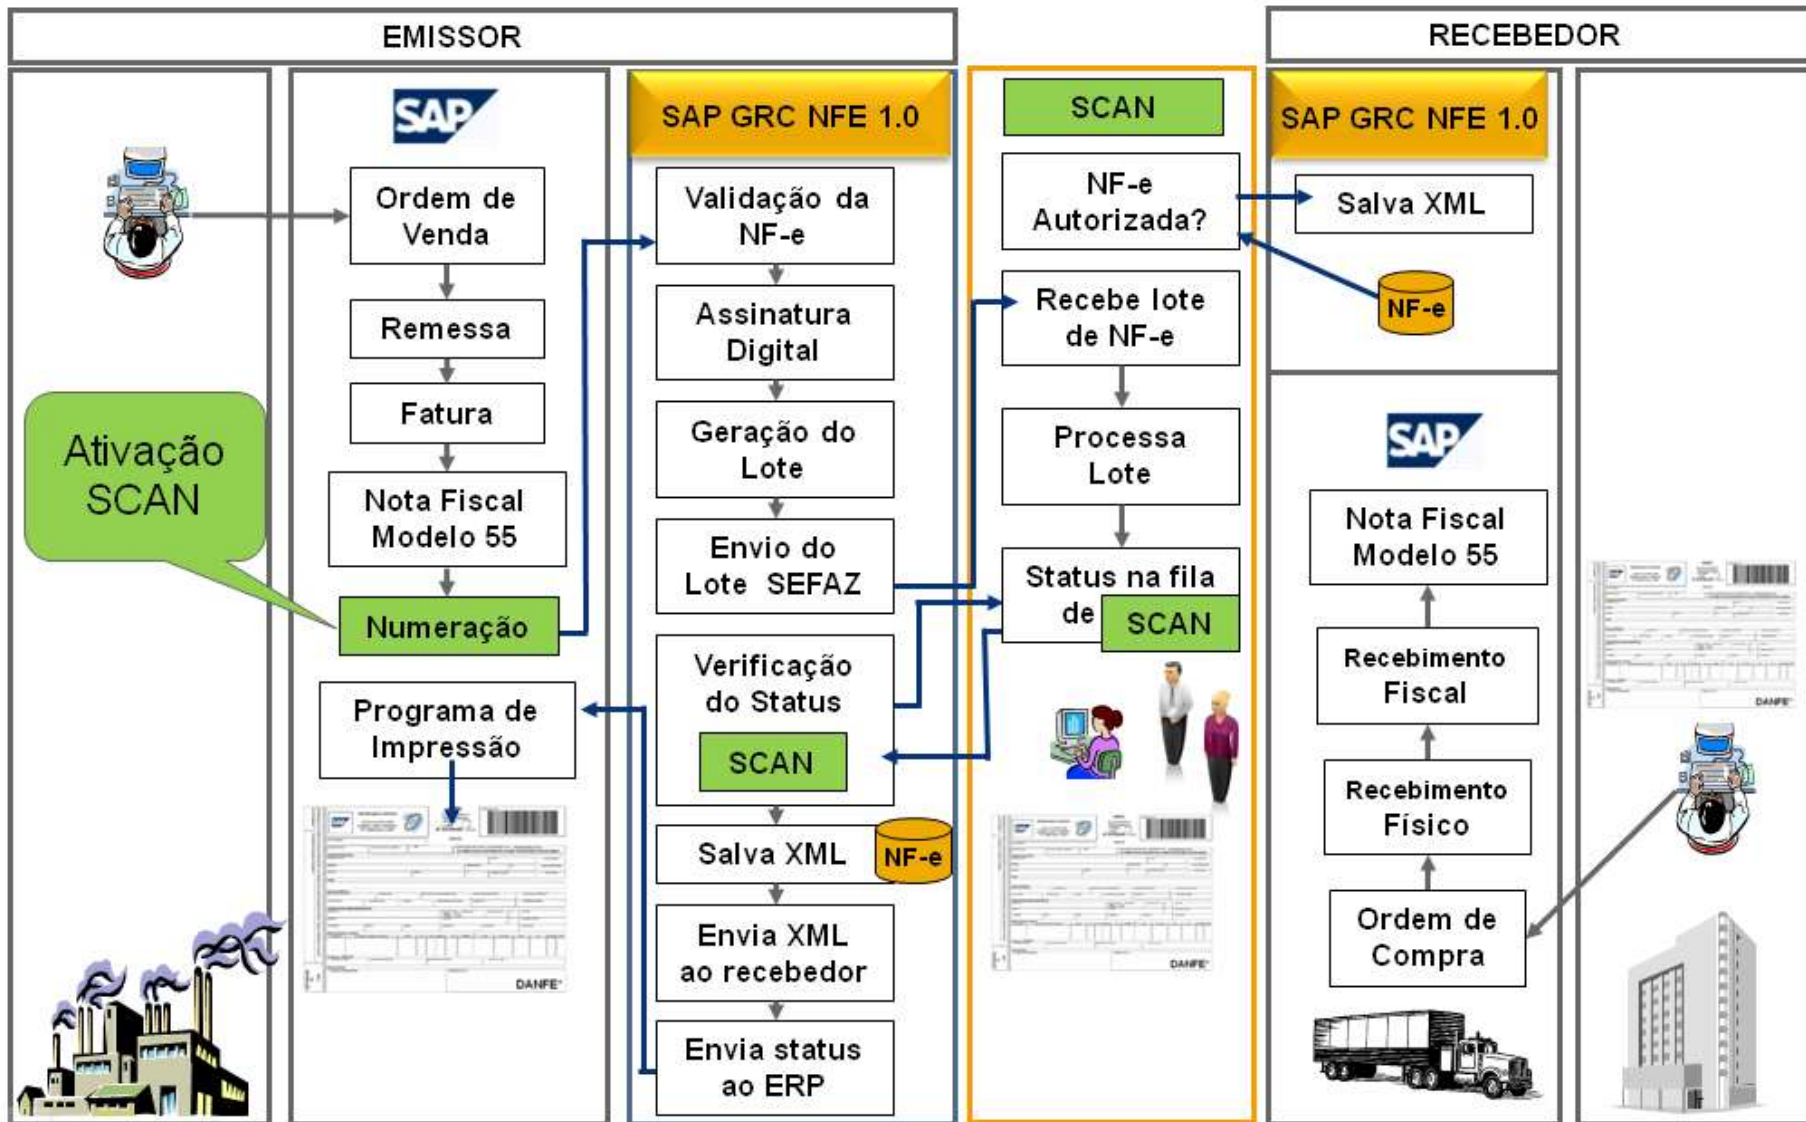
EMISSOR

RECEBEDOR

SAP

Ordem de Venda

Remessa

Fatura

Nota Fiscal Modelo 55

Numeração

Programa de Impressão

DANFE

Ativação SCAN

SAP GRC NFE 1.0

Validação da NF-e

Assinatura Digital

Geração do Lote

Envio do Lote SEFAZ

Verificação do Status

SCAN

Salva XML

NF-e

Envia XML ao recebedor

Envia status ao ERP

SCAN

NF-e Autorizada?

Recebe lote de NF-e

Processa Lote

Status na fila de

SCAN

DANFE

SAP GRC NFE 1.0

Salva XML

NF-e

SAP

Nota Fiscal Modelo 55

Recebimento Fiscal

Recebimento Físico

Ordem de Compra

DANFE